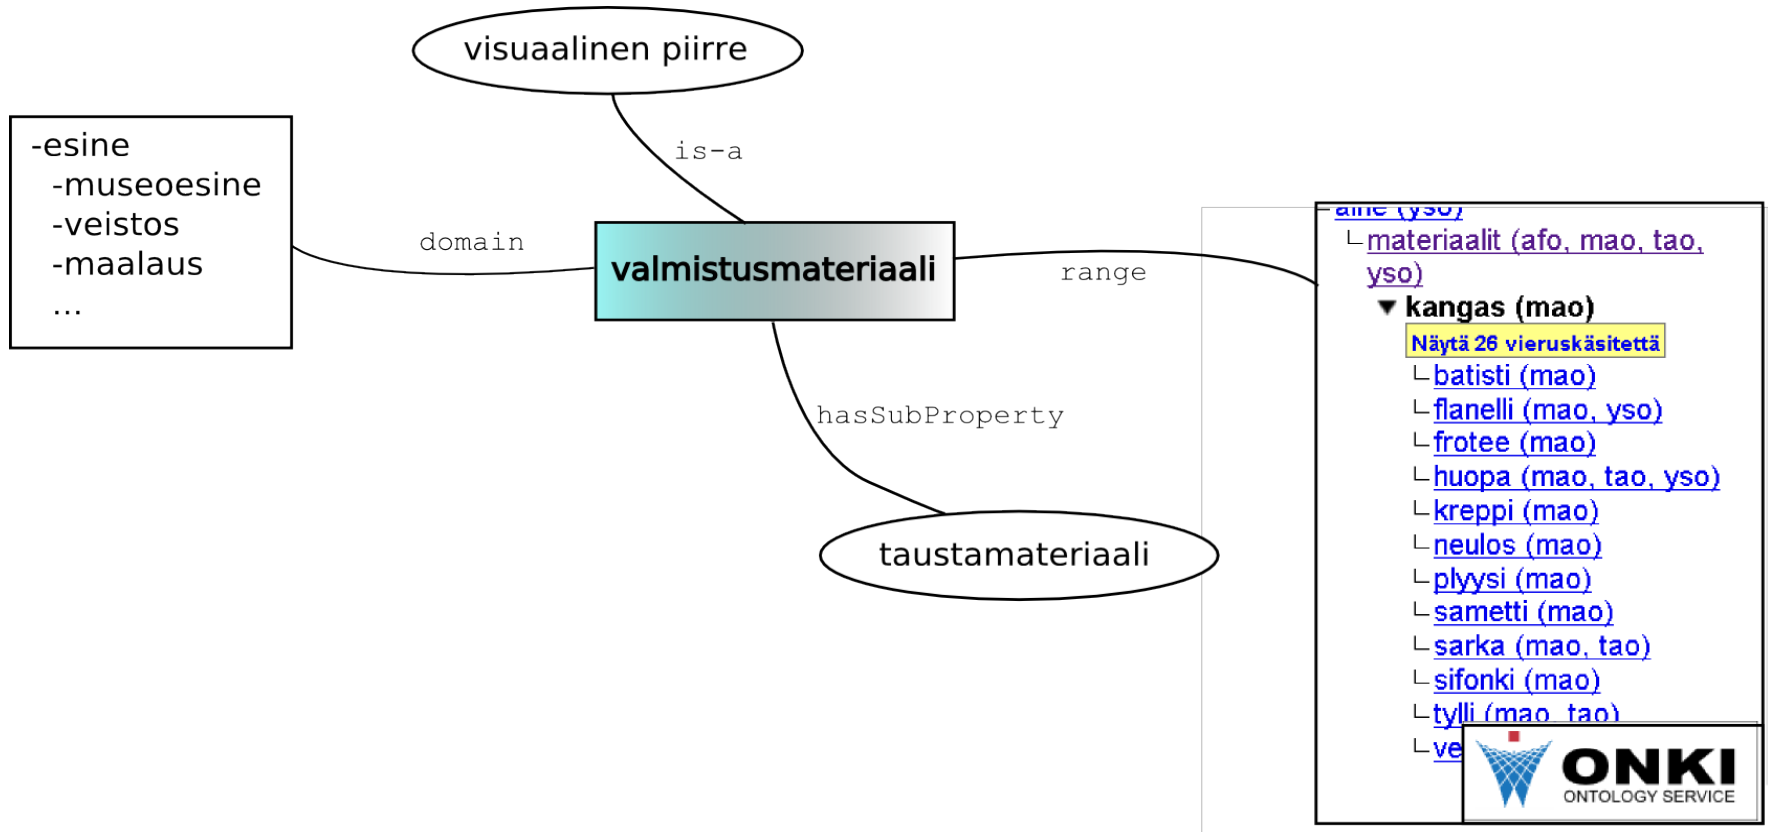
visuaalinen piirre

is-a

-esine
-museoesine
-veistos
-maalaus
...

domain

valmistusmateriaali

range

hasSubProperty

taustamateriaali

aine (yso)
└materiaalit (afo, mao, tao, yso)
▼ kangas (mao)
Näytä 26 vieruskäsitettä
└batisti (mao)
└flanelli (mao, yso)
└frotee (mao)
└huopa (mao, tao, yso)
└kreppi (mao)
└neulos (mao)
└plyysi (mao)
└sametti (mao)
└sarka (mao, tao)
└sifonki (mao)
└tylli (mao, tao)
└ve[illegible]

ONKI
ONTOLOGY SERVICE